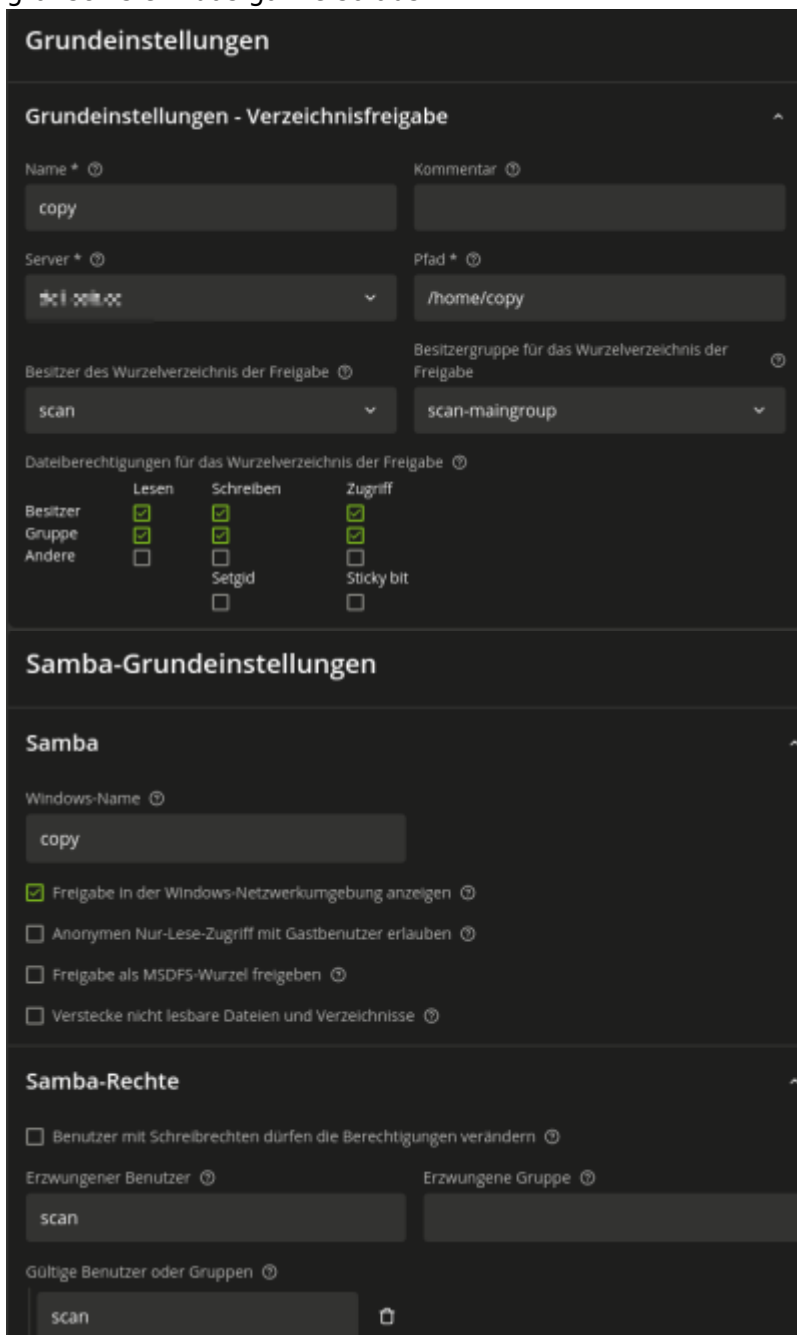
Grundeinstellungen

Grundeinstellungen - Verzeichnisfreigabe

Name *

copy

Kommentar

Server *

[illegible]

Pfad *

/home/copy

Besitzer des Wurzelverzeichnis der Freigabe

scan

Besitzergruppe für das Wurzelverzeichnis der Freigabe

scan-maingroup

Dateiberechtigungen für das Wurzelverzeichnis der Freigabe

| | Lesen | Schreiben | Zugriff |
|---|---|---|---|
| Besitzer | ☑ | ☑ | ☑ |
| Gruppe | ☑ | ☑ | ☑ |
| Andere | ☐ | ☐ | ☐ |
| | | Setgid | Sticky bit |
| | | ☐ | ☐ |

Samba-Grundeinstellungen

Samba

Windows-Name

copy

☑ Freigabe in der Windows-Netzwerkumgebung anzeigen

☐ Anonymen Nur-Lese-Zugriff mit Gastbenutzer erlauben

☐ Freigabe als MSDFS-Wurzel freigeben

☐ Verstecke nicht lesbare Dateien und Verzeichnisse

Samba-Rechte

☐ Benutzer mit Schreibrechten dürfen die Berechtigungen verändern

Erzwungener Benutzer

scan

Erzwungene Gruppe

Gültige Benutzer oder Gruppen

scan